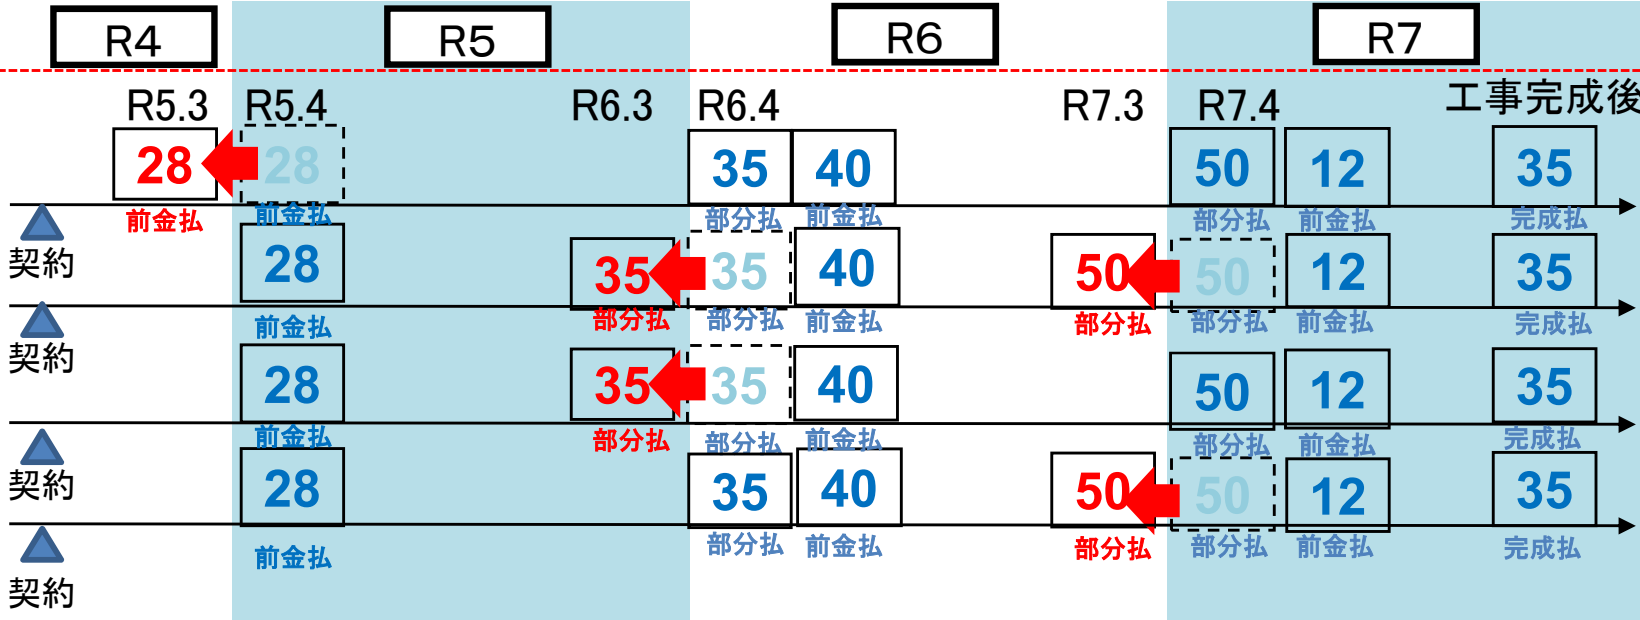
R4
R5
R6
R7

R5.3
R5.4
R6.3
R6.4
R7.3
R7.4
工事完成後

28
前金払
28
前金払
35
部分払
40
前金払
50
部分払
12
前金払
35
完成払

契約
28
前金払
35
部分払
35
部分払
40
前金払
50
部分払
50
部分払
12
前金払
35
完成払

契約
28
前金払
35
部分払
35
部分払
40
前金払
50
部分払
12
前金払
35
完成払

契約
28
前金払
35
部分払
40
前金払
50
部分払
50
部分払
12
前金払
35
完成払

契約